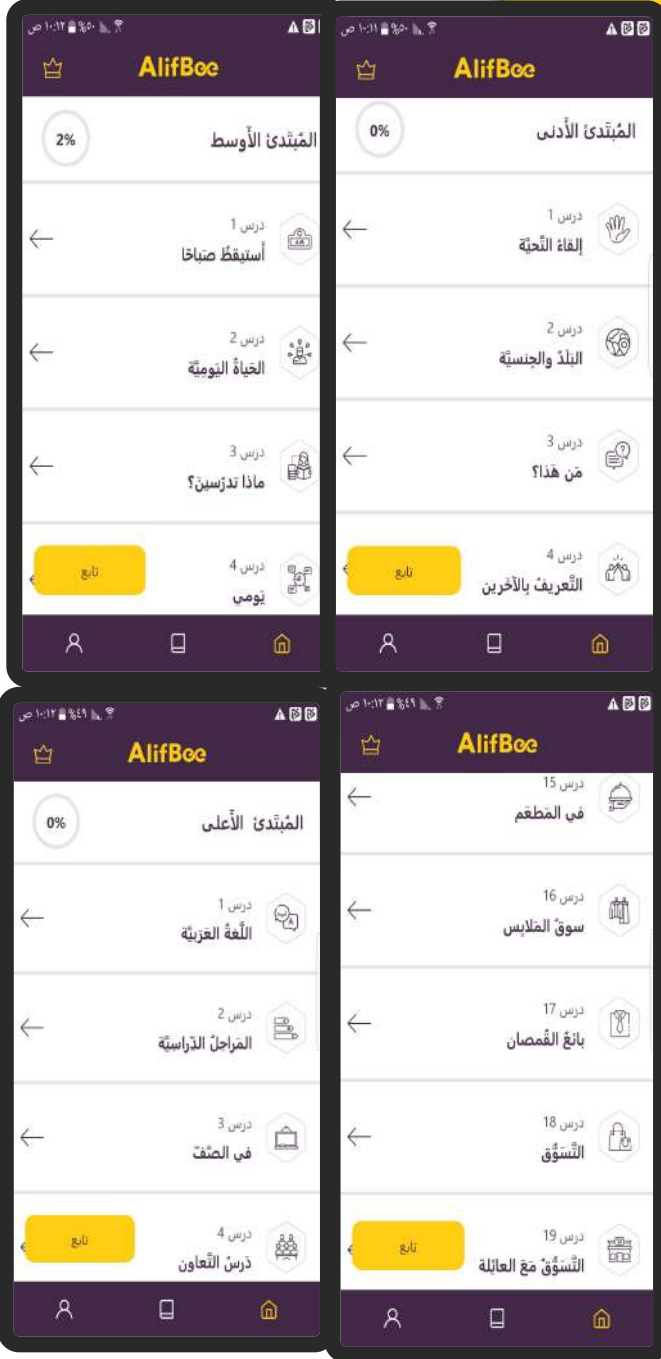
١٠:١١ ص %٥٠

AlifBee

المُبْتَدئ الأَدنى
0%

درس 1
إلقاءُ التَحيّة

درس 2
البَلَدُ والجِنسيّة

درس 3
مَن هَذا؟

درس 4
التّعريفُ بالآخرين

تابع

١٠:١٢ ص %٥٠

AlifBee

المُبْتَدئ الأَوسط
2%

درس 1
أستيقظُ صَباحًا

درس 2
الحَياةُ اليَوميّة

درس 3
ماذا تدرُسين؟

درس 4
يَومي

تابع

١٠:١٢ ص %٤٩

AlifBee

درس 15
في المَطعَم

درس 16
سوقُ المَلابِس

درس 17
بائعُ القُمصان

درس 18
التّسوّق

درس 19
التّسوّقُ مَعَ العائلة

تابع

١٠:١٢ ص %٤٩

AlifBee

المُبْتَدئ الأَعلى
0%

درس 1
اللّغةُ العَرَبيّة

درس 2
المَراحِلُ الدّراسيّة

درس 3
في الصّفّ

درس 4
دَرسُ التّعاون

تابع